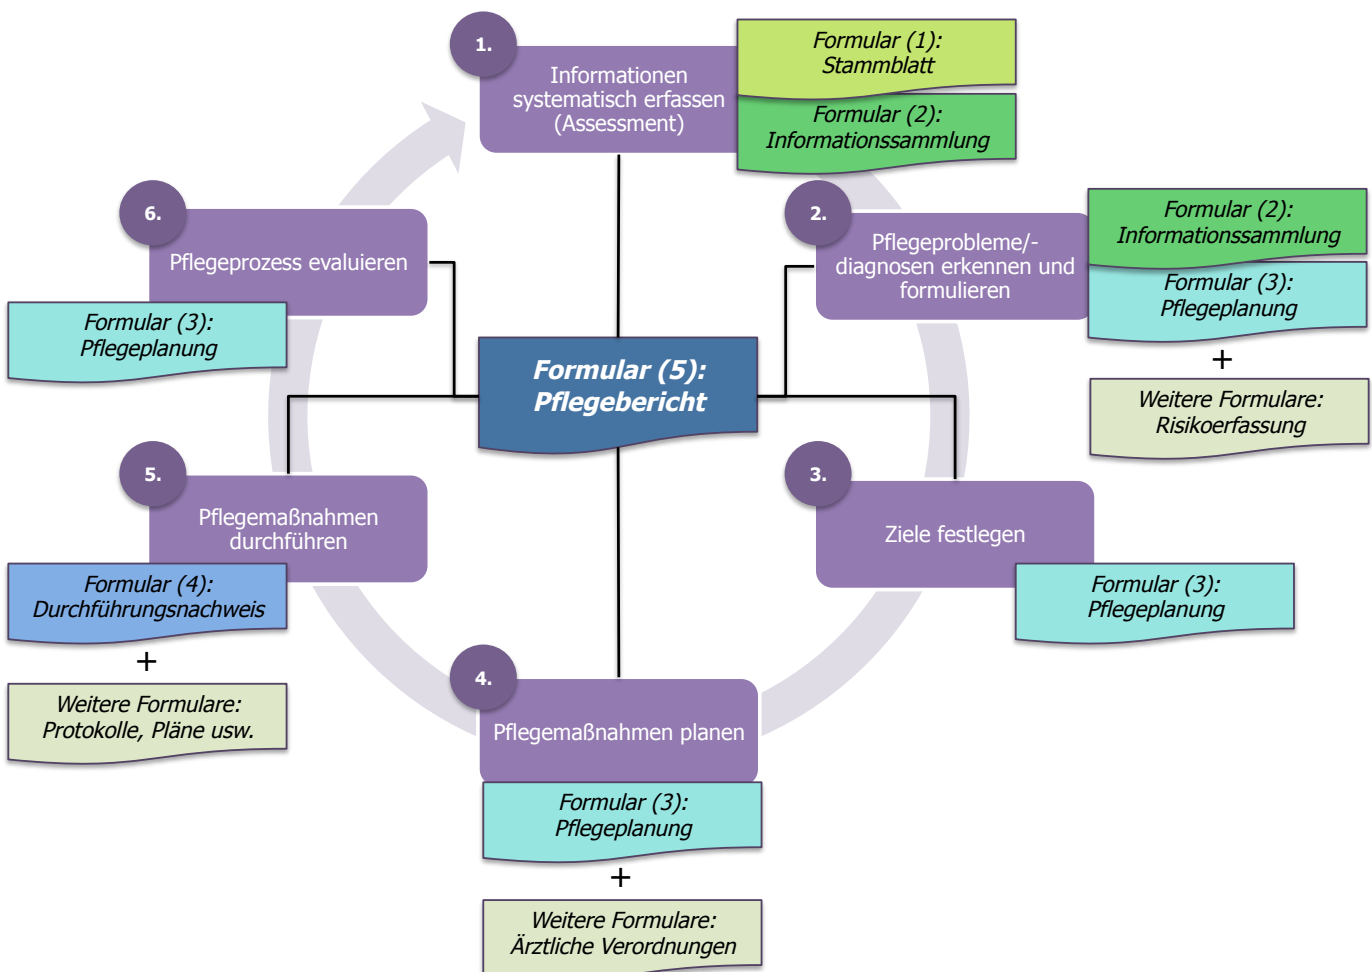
1.
Informationen systematisch erfassen (Assessment)

Formular (1):
Stammblatt

Formular (2):
Informationssammlung

6.
Pflegeprozess evaluieren

Formular (3):
Pflegeplanung

2.
Pflegeprobleme/-diagnosen erkennen und formulieren

Formular (2):
Informationssammlung

Formular (3):
Pflegeplanung

+

Weitere Formulare:
Risikoerfassung

Formular (5):
Pflegebericht

5.
Pflegemaßnahmen durchführen

Formular (4):
Durchführungsnachweis

+

Weitere Formulare:
Protokolle, Pläne usw.

3.
Ziele festlegen

Formular (3):
Pflegeplanung

4.
Pflegemaßnahmen planen

Formular (3):
Pflegeplanung

+

Weitere Formulare:
Ärztliche Verordnungen